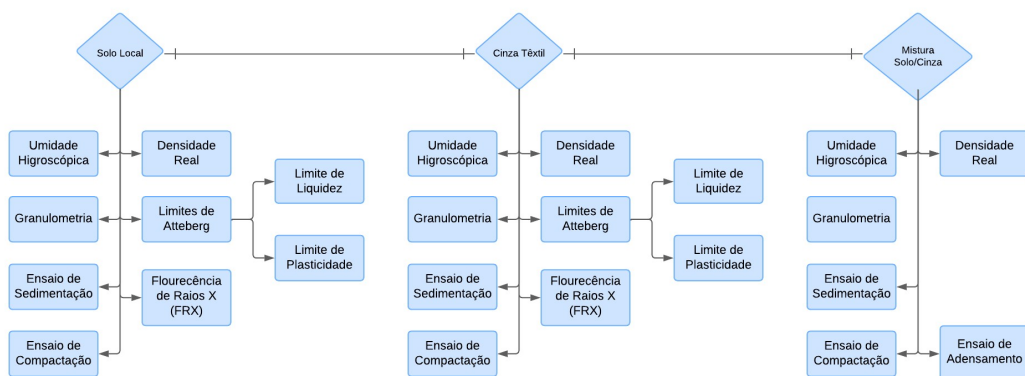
Solo Local

Umidade Higroscópica

Densidade Real

Granulometria

Limites de Atteberg

Limite de Liquidez

Limite de Plasticidade

Ensaio de Sedimentação

Flourecência de Raios X (FRX)

Ensaio de Compactação

Cinza Têxtil

Umidade Higroscópica

Densidade Real

Granulometria

Limites de Atteberg

Limite de Liquidez

Limite de Plasticidade

Ensaio de Sedimentação

Flourecência de Raios X (FRX)

Ensaio de Compactação

Mistura Solo/Cinza

Umidade Higroscópica

Densidade Real

Granulometria

Ensaio de Sedimentação

Ensaio de Compactação

Ensaio de Adensamento